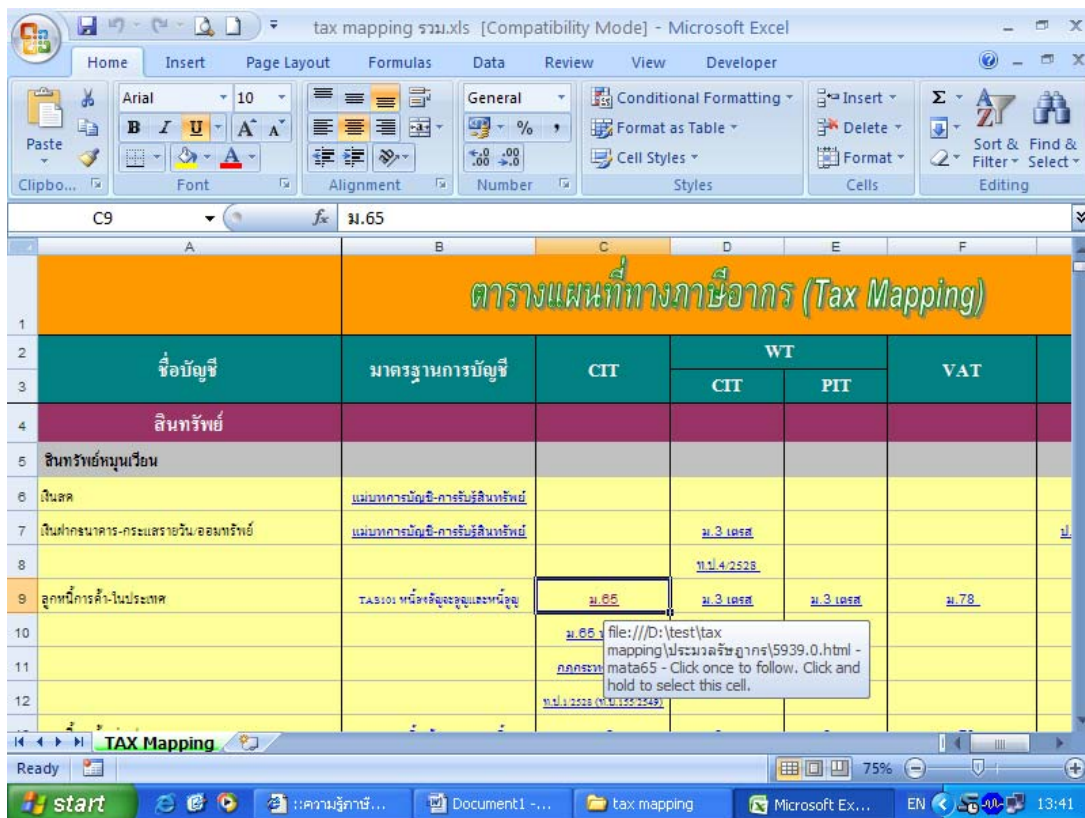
tax mapping รวม.xls [Compatibility Mode] - Microsoft Excel

Home Insert Page Layout Formulas Data Review View Developer

Paste Arial 10 B I U A A General % , Conditional Formatting Format as Table Cell Styles Insert Delete Format Σ Sort & Filter Find & Select

Clipbo... Font Alignment Number Styles Cells Editing

C9 $f_x$ ม.65

| | A | B | C | D | E | F |
|---|---|---|---|---|---|---|
| 1 | | ตารางแผนที่ทางภาษีอากร (Tax Mapping) | | | | |
| 2 | ชื่อบัญชี | มาตรฐานการบัญชี | CIT | WT | | VAT |
| 3 | | | | CIT | PIT | |
| 4 | สินทรัพย์ | | | | | |
| 5 | สินทรัพย์หมุนเวียน | | | | | |
| 6 | เงินสด | แม่บทการบัญชี-การรับรู้สินทรัพย์ | | | | |
| 7 | เงินฝากธนาคาร-กระแสรายวัน/ออมทรัพย์ | แม่บทการบัญชี-การรับรู้สินทรัพย์ | | ม.3 เตรส | | |
| 8 | | | | ท.ป.4/2528 | | |
| 9 | ลูกหนี้การค้า-ในประเทศ | TAS101 หนี้สงสัยจะสูญและหนี้สูญ | ม.65 | ม.3 เตรส | ม.3 เตรส | ม.78 |
| 10 | | | ม.65 | | | |
| 11 | | | กฎกระทร | | | |
| 12 | | | ท.ป.1/2528 (ท.ป.155/2549) | | | |

file:///D:\test\tax mapping\ประมวลรัษฎากร\5939.0.html - mata65 - Click once to follow. Click and hold to select this cell.

TAX Mapping

Ready 75%

start ::ความรู้ภาษี... Document1 -... tax mapping Microsoft Ex... EN 13:41